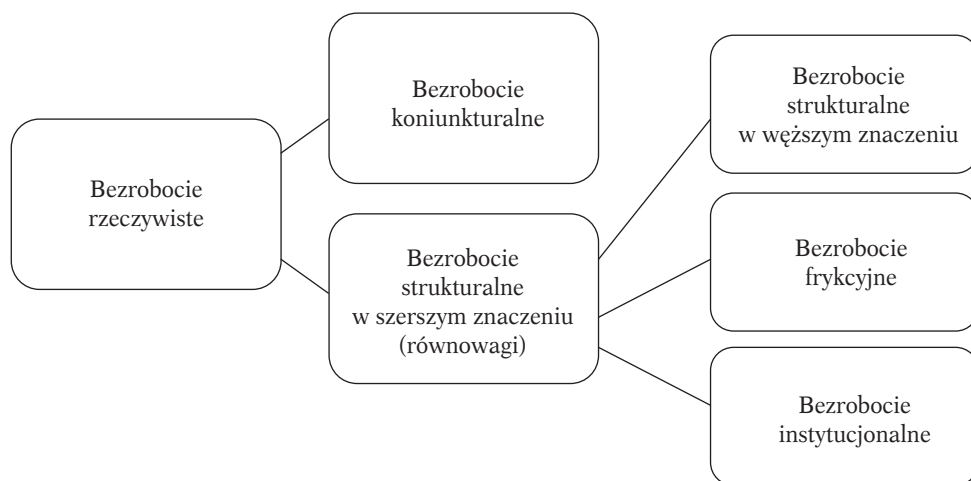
Bezrobocie rzeczywiste

Bezrobocie koniunkturalne

Bezrobocie strukturalne w szerszym znaczeniu (równowagi)

Bezrobocie strukturalne w węższym znaczeniu

Bezrobocie frykcyjne

Bezrobocie instytucjonalne